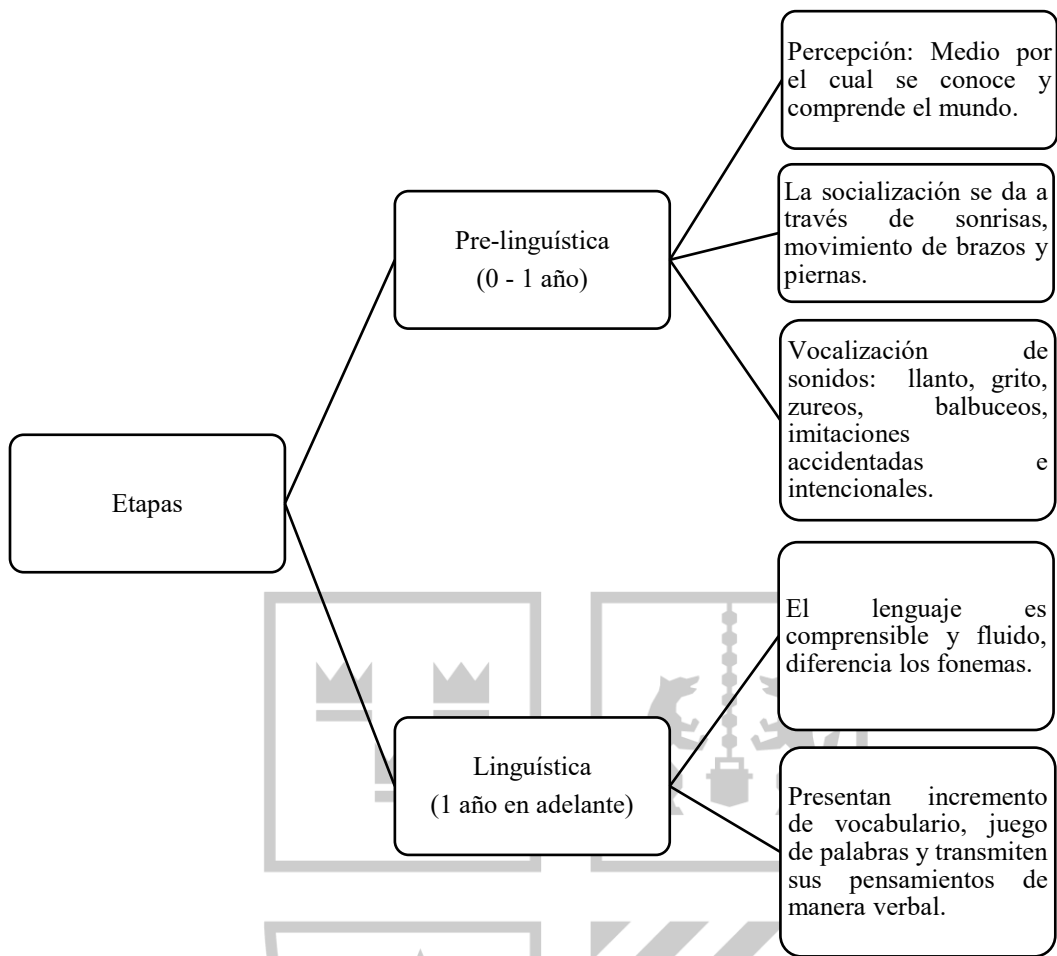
Etapas

Pre-linguística
(0 - 1 año)

Percepción: Medio por el cual se conoce y comprende el mundo.

La socialización se da a través de sonrisas, movimiento de brazos y piernas.

Vocalización de sonidos: llanto, grito, zureos, balbuceos, imitaciones accidentadas e intencionales.

Linguística
(1 año en adelante)

El lenguaje es comprensible y fluido, diferencia los fonemas.

Presentan incremento de vocabulario, juego de palabras y transmiten sus pensamientos de manera verbal.